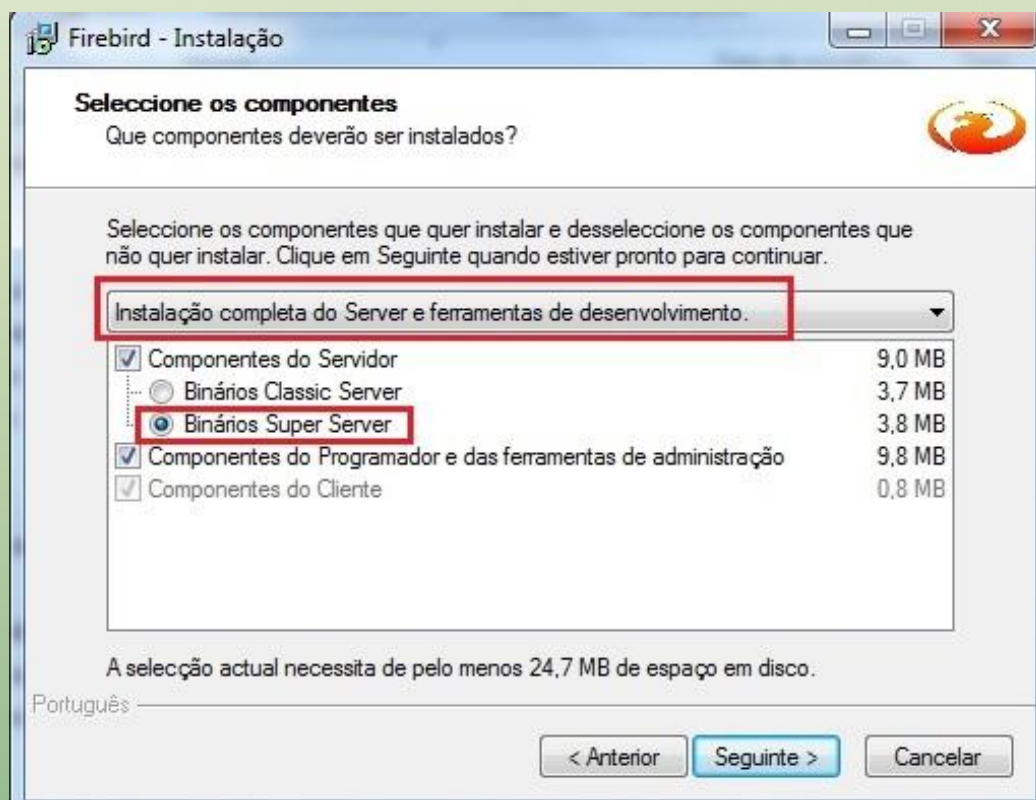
Firebird - Instalação

Seleccione os componentes
Que componentes deverão ser instalados?

Seleccione os componentes que quer instalar e desseleccione os componentes que não quer instalar. Clique em Seguinte quando estiver pronto para continuar.

Instalação completa do Server e ferramentas de desenvolvimento.

| | |
|---|---|
| Componentes do Servidor | 9,0 MB |
| Binários Classic Server | 3,7 MB |
| Binários Super Server | 3,8 MB |
| Componentes do Programador e das ferramentas de administração | 9,8 MB |
| Componentes do Cliente | 0,8 MB |

A selecção actual necessita de pelo menos 24,7 MB de espaço em disco.

Português

< Anterior   Seguinte >   Cancelar